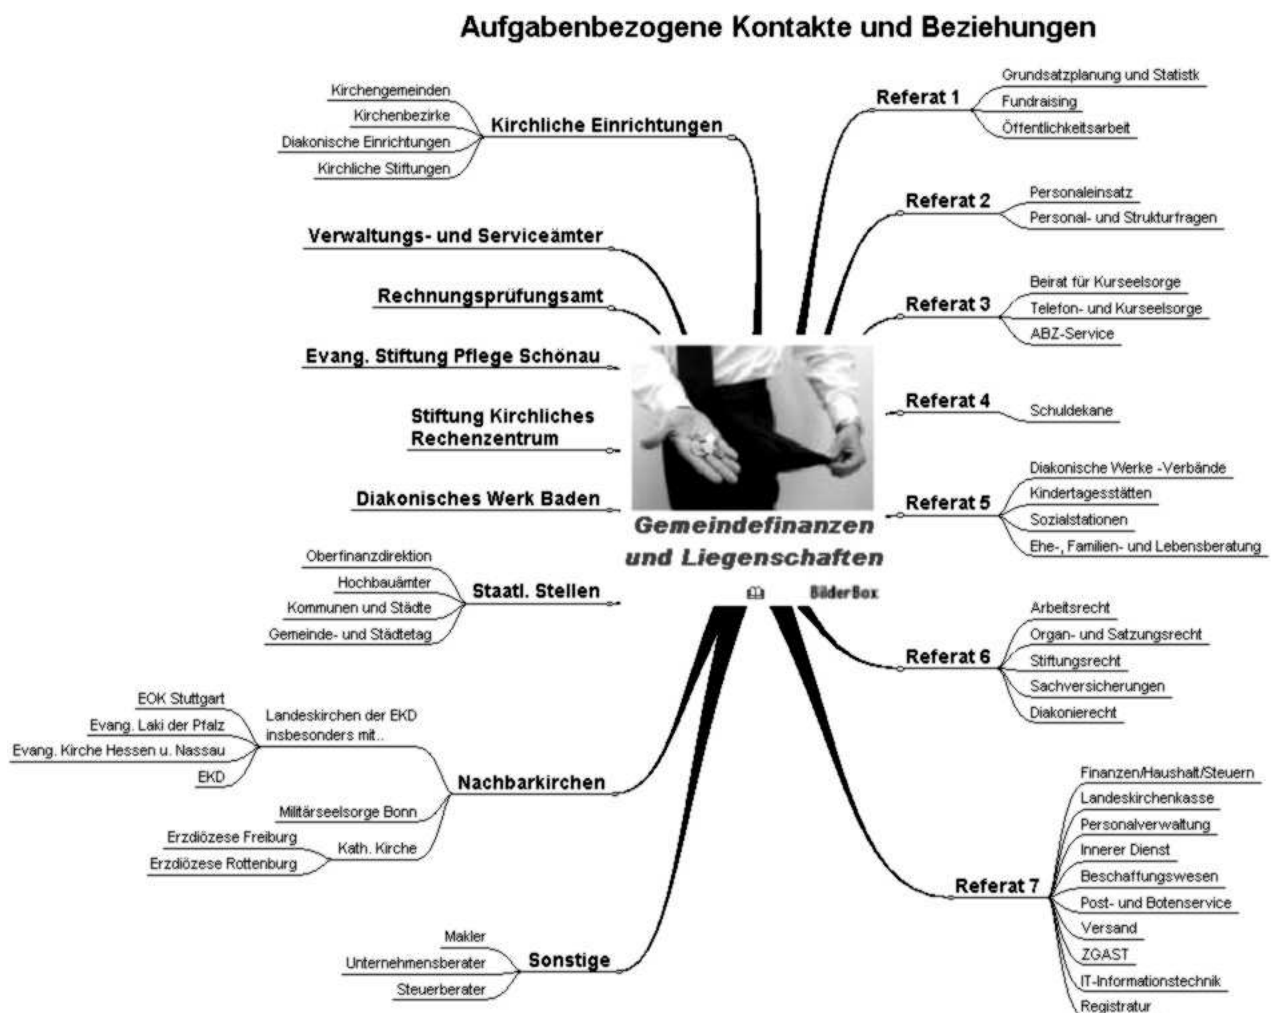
Aufgabenbezogene Kontakte und Beziehungen

Kirchliche Einrichtungen
Kirchengemeinden
Kirchenbezirke
Diakonische Einrichtungen
Kirchliche Stiftungen

Verwaltungs- und Serviceämter

Rechnungsprüfungsamt

Evang. Stiftung Pflege Schönau

Stiftung Kirchliches Rechenzentrum

Diakonisches Werk Baden

Staatl. Stellen
Oberfinanzdirektion
Hochbauämter
Kommunen und Städte
Gemeinde- und Städtetag

Nachbarkirchen
Landeskirchen der EKD insbesonders mit..
EOK Stuttgart
Evang. Laki der Pfalz
Evang. Kirche Hessen u. Nassau
EKD
Militärseelsorge Bonn
Kath. Kirche
Erzdiözese Freiburg
Erzdiözese Rottenburg

Sonstige
Makler
Unternehmensberater
Steuerberater

Gemeindefinanzen und Liegenschaften

BilderBox

Referat 1
Grundsatzplanung und Statistk
Fundraising
Öffentlichkeitsarbeit

Referat 2
Personaleinsatz
Personal- und Strukturfragen

Referat 3
Beirat für Kurseelsorge
Telefon- und Kurseelsorge
ABZ-Service

Referat 4
Schuldekane

Referat 5
Diakonische Werke -Verbände
Kindertagesstätten
Sozialstationen
Ehe-, Familien- und Lebensberatung

Referat 6
Arbeitsrecht
Organ- und Satzungsrecht
Stiftungsrecht
Sachversicherungen
Diakonierecht

Referat 7
Finanzen/Haushalt/Steuern
Landeskirchenkasse
Personalverwaltung
Innerer Dienst
Beschaffungswesen
Post- und Botenservice
Versand
ZGAST
IT-Informationstechnik
Registratur